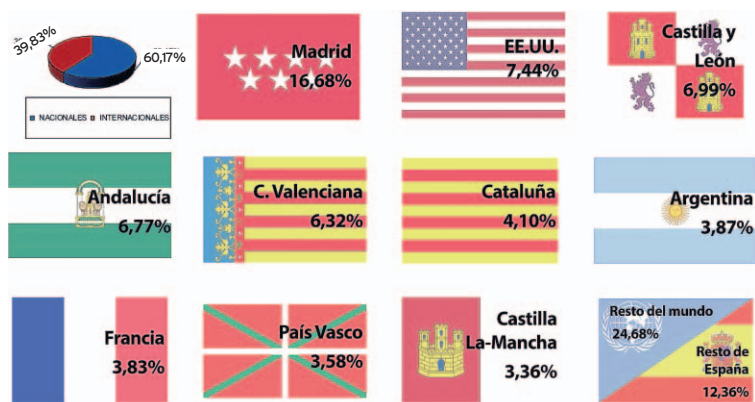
39,83%
60,17%
NACIONALES INTERNACIONALES

Madrid
16,68%

EE.UU.
7,44%

Castilla y León
6,99%

Andalucía
6,77%

C. Valenciana
6,32%

Cataluña
4,10%

Argentina
3,87%

Francia
3,83%

País Vasco
3,58%

Castilla La-Mancha
3,36%

Resto del mundo
24,68%

Resto de España
12,36%